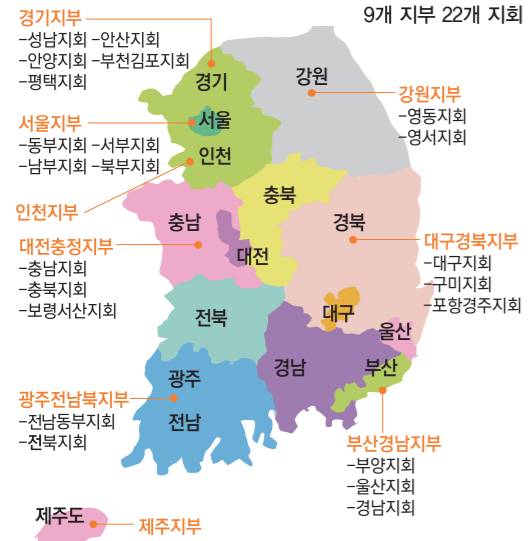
9개 지부 22개 지회

경기지부
-성남지회 -안산지회
-안양지회 -부천김포지회
-평택지회

서울지부
-동부지회 -서부지회
-남부지회 -북부지회

인천지부

대전충정지부
-충남지회
-충북지회
-보령서산지회

광주전남북지부
-전남동부지회
-전북지회

제주도

제주지부

강원지부
-영동지회
-영서지회

대구경북지부
-대구지회
-구미지회
-포항경주지회

부산경남지부
-부양지회
-울산지회
-경남지회

경기
서울
인천
강원
충북
충남
대전
경북
대구
울산
전북
경남
부산
광주
전남